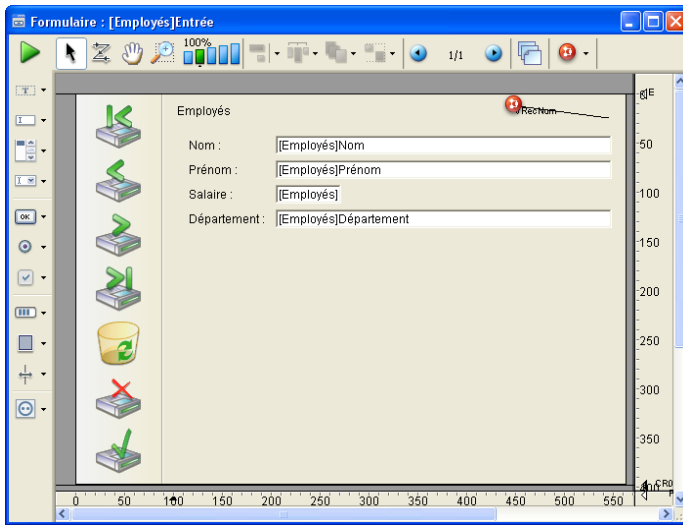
Formulaire : [Employés]Entrée

100%

1/1

Employés

vRecNom

Nom : [Employés]Nom

Prénom : [Employés]Prénom

Salaire : [Employés]

Département : [Employés]Département

E

50

100

150

200

250

300

350

CR0

0 50 100 150 200 250 300 350 400 450 500 550